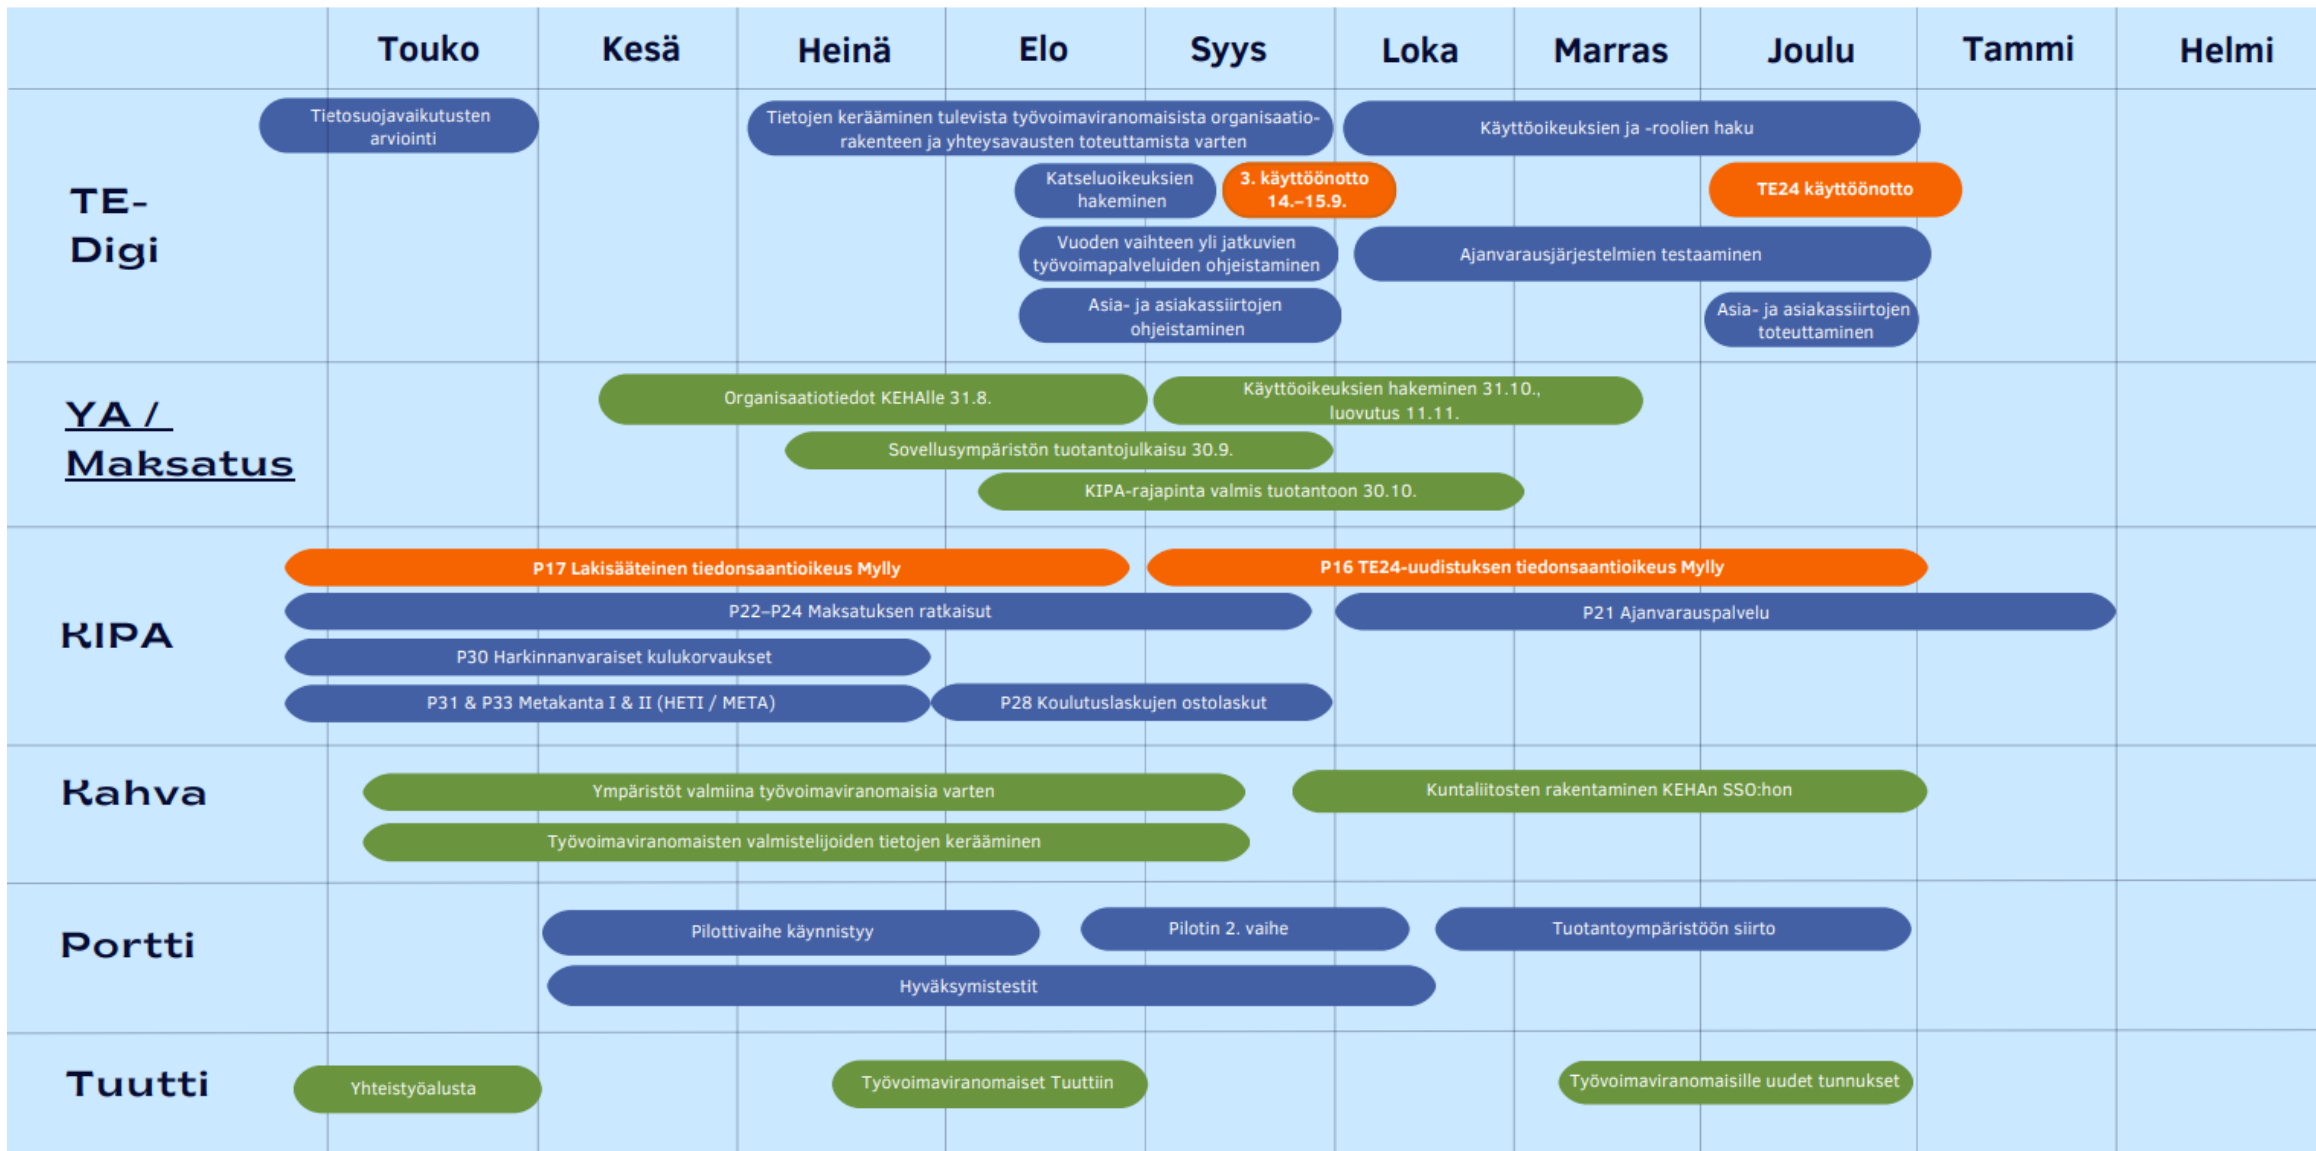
Touko Kesä Heinä Elo Syys Loka Marras Joulu Tammi Helmi

TE-Digi

Tietosuojavaikutusten arviointi

Tietojen kerääminen tulevista työvoimaviranomaisista organisaatiorakenteen ja yhteysavausten toteuttamista varten

Käyttöoikeuksien ja -roolien haku

Katseluoikeuksien hakeminen

3. käyttöönotto 14.–15.9.

TE24 käyttöönotto

Vuoden vaihteen yli jatkuvien työvoimapalveluiden ohjeistaminen

Ajanvarausjärjestelmien testaaminen

Asia- ja asiakassiirtojen ohjeistaminen

Asia- ja asiakassiirtojen toteuttaminen

YA / Maksatus

Organisaatiotiedot KEHAlle 31.8.

Käyttöoikeuksien hakeminen 31.10., luovutus 11.11.

Sovellusympäristön tuotantojulkaisu 30.9.

KIPA-rajapinta valmis tuotantoon 30.10.

KIPA

P17 Lakisääteinen tiedonsaantioikeus Mylly

P16 TE24-uudistuksen tiedonsaantioikeus Mylly

P22–P24 Maksatuksen ratkaisut

P21 Ajanvarauspalvelu

P30 Harkinnanvaraiset kulukorvaukset

P31 & P33 Metakanta I & II (HETI / META)

P28 Koulutuslaskujen ostolaskut

Kahva

Ympäristöt valmiina työvoimaviranomaisia varten

Kuntaliitosten rakentaminen KEHAn SSO:hon

Työvoimaviranomaisten valmistelijoiden tietojen kerääminen

Portti

Pilottivaihe käynnistyy

Pilotin 2. vaihe

Tuotantoympäristöön siirto

Hyväksymistestit

Tuutti

Yhteistyöalusta

Työvoimaviranomaiset Tuuttiin

Työvoimaviranomaisille uudet tunnukset